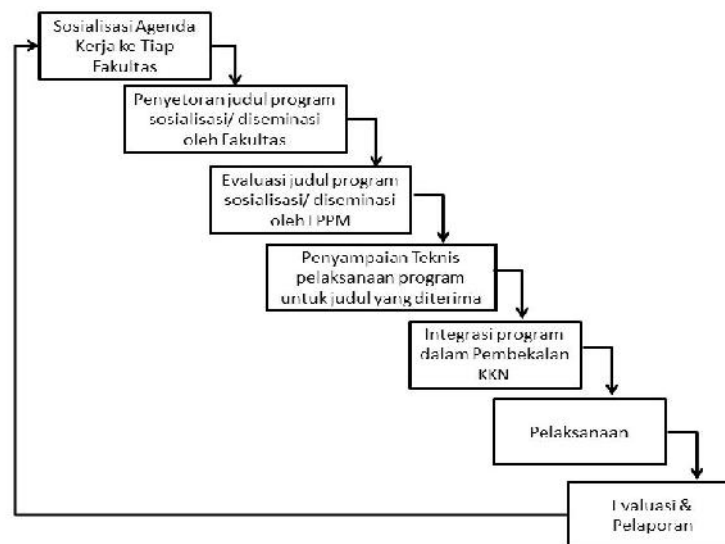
Sosialisasi Agenda Kerja ke Tiap Fakultas

Penyetoran judul program sosialisasi/ diseminasi oleh Fakultas

Evaluasi judul program sosialisasi/ diseminasi oleh LPPM

Penyampaian Teknis pelaksanaan program untuk judul yang diterima

Integrasi program dalam Pembekalan KKN

Pelaksanaan

Evaluasi & Pelaporan